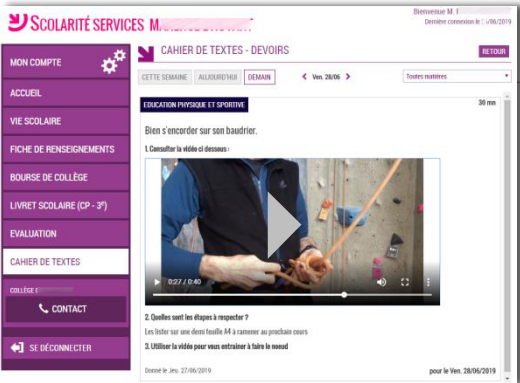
SCOLARITÉ SERVICES M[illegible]

Bienvenue M. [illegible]
Dernière connexion le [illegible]/06/2019

MON COMPTE
ACCUEIL
VIE SCOLAIRE
FICHE DE RENSEIGNEMENTS
BOURSE DE COLLÈGE
LIVRET SCOLAIRE (CP - 3e)
EVALUATION
CAHIER DE TEXTES
COLLÈGE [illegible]
CONTACT
SE DÉCONNECTER

CAHIER DE TEXTES - DEVOIRS

RETOUR

CETTE SEMAINE
AUJOURD'HUI
DEMAIN
Ven. 28/06
Toutes matières

EDUCATION PHYSIQUE ET SPORTIVE
30 mn

Bien s'encorder sur son baudrier.

1. Consulter la vidéo ci dessous :

0:27 / 0:40

2. Quelles sont les étapes à respecter ?
Les lister sur une demi feuille A4 à ramener au prochain cours

3. Utiliser la vidéo pour vous entrainer à faire le noeud

Donné le Jeu. 27/06/2019
pour le Ven. 28/06/2019